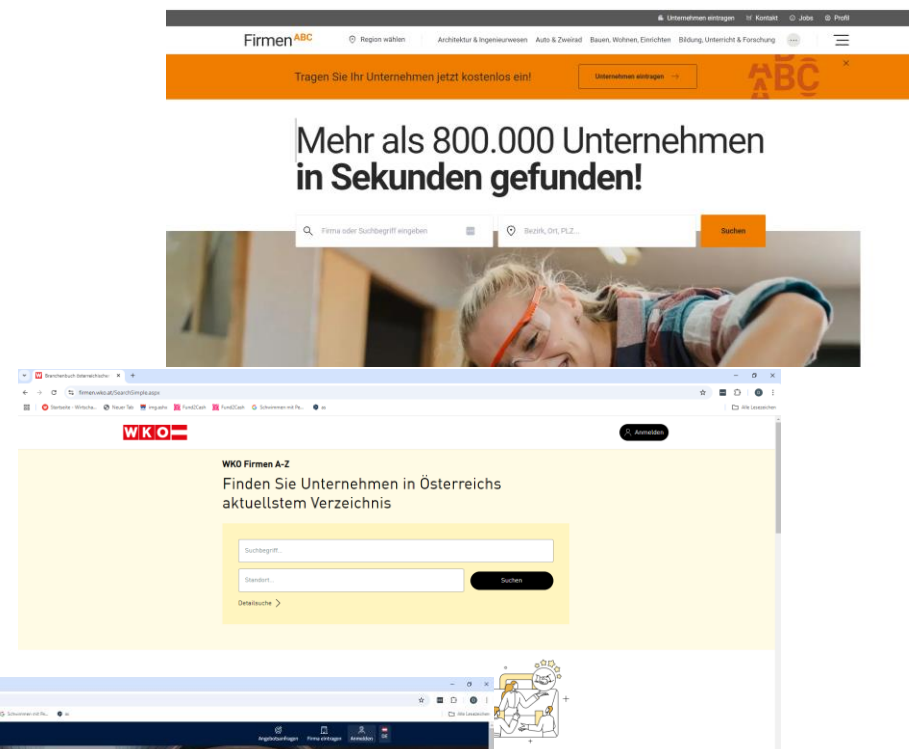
Unternehmen eintragen Kontakt Jobs Profil

Firmen ABC

Region wählen

Architektur & Ingenieurwesen Auto & Zweirad Bauen, Wohnen, Einrichten Bildung, Unterricht & Forschung

Tragen Sie Ihr Unternehmen jetzt kostenlos ein!

Unternehmen eintragen →

ABC

Mehr als 800.000 Unternehmen in Sekunden gefunden!

Firma oder Suchbegriff eingeben

Bezirk, Ort, PLZ...

Suchen

Branchenbuch österreichischer

firmen.wko.at/SearchSimple.aspx

Startseite - Wirtscha... Neuer Tab mgusho Fund2Cash Fund2Cash Schwimmen mit Pe... ai

Alle Lesezeichen

WKO

Anmelden

WKO Firmen A-Z

Finden Sie Unternehmen in Österreichs aktuellstem Verzeichnis

Suchbegriff...

Standort...

Suchen

Detailsuche >

Schwimmen mit Pe... ai

Alle Lesezeichen

Angebotsanfragen Firma eintragen Anmelden DE